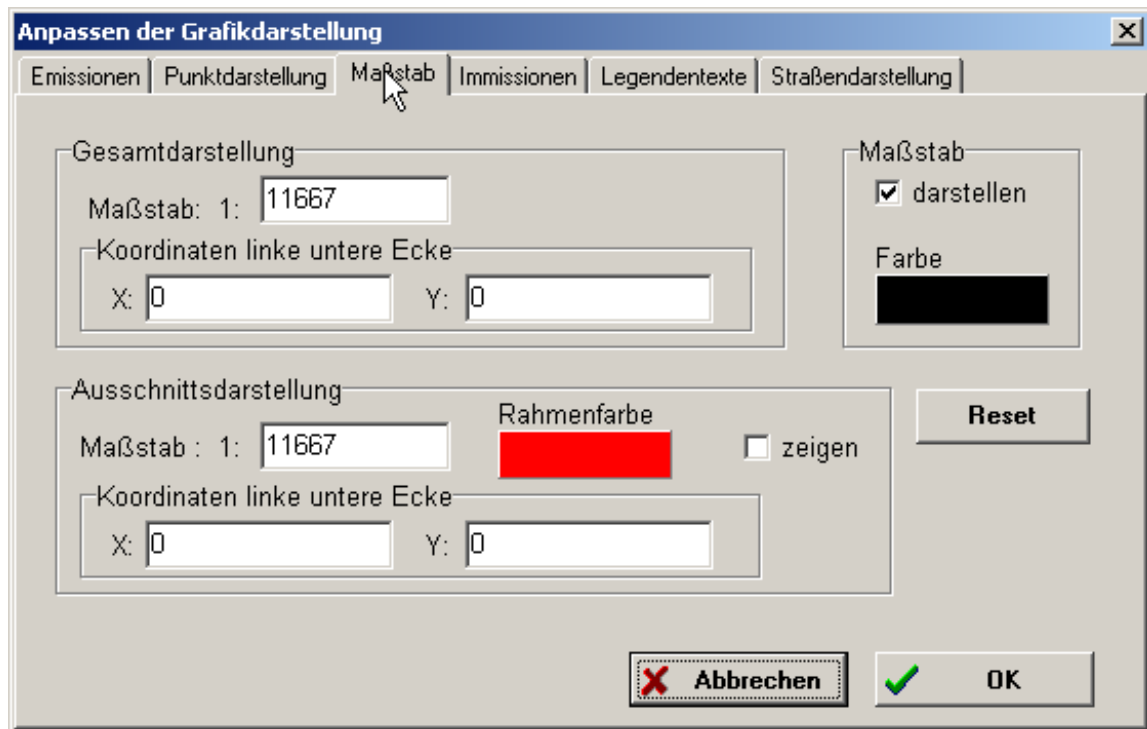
Anpassen der Grafikdarstellung

Emissionen | Punktdarstellung | Maßstab | Immissionen | Legendentexte | Straßendarstellung

Gesamtdarstellung

Maßstab: 1: 11667

Koordinaten linke untere Ecke

X: 0 Y: 0

Maßstab

darstellen

Farbe

Ausschnittsdarstellung

Maßstab : 1: 11667

Rahmenfarbe

zeigen

Reset

Koordinaten linke untere Ecke

X: 0 Y: 0

Abbrechen

OK